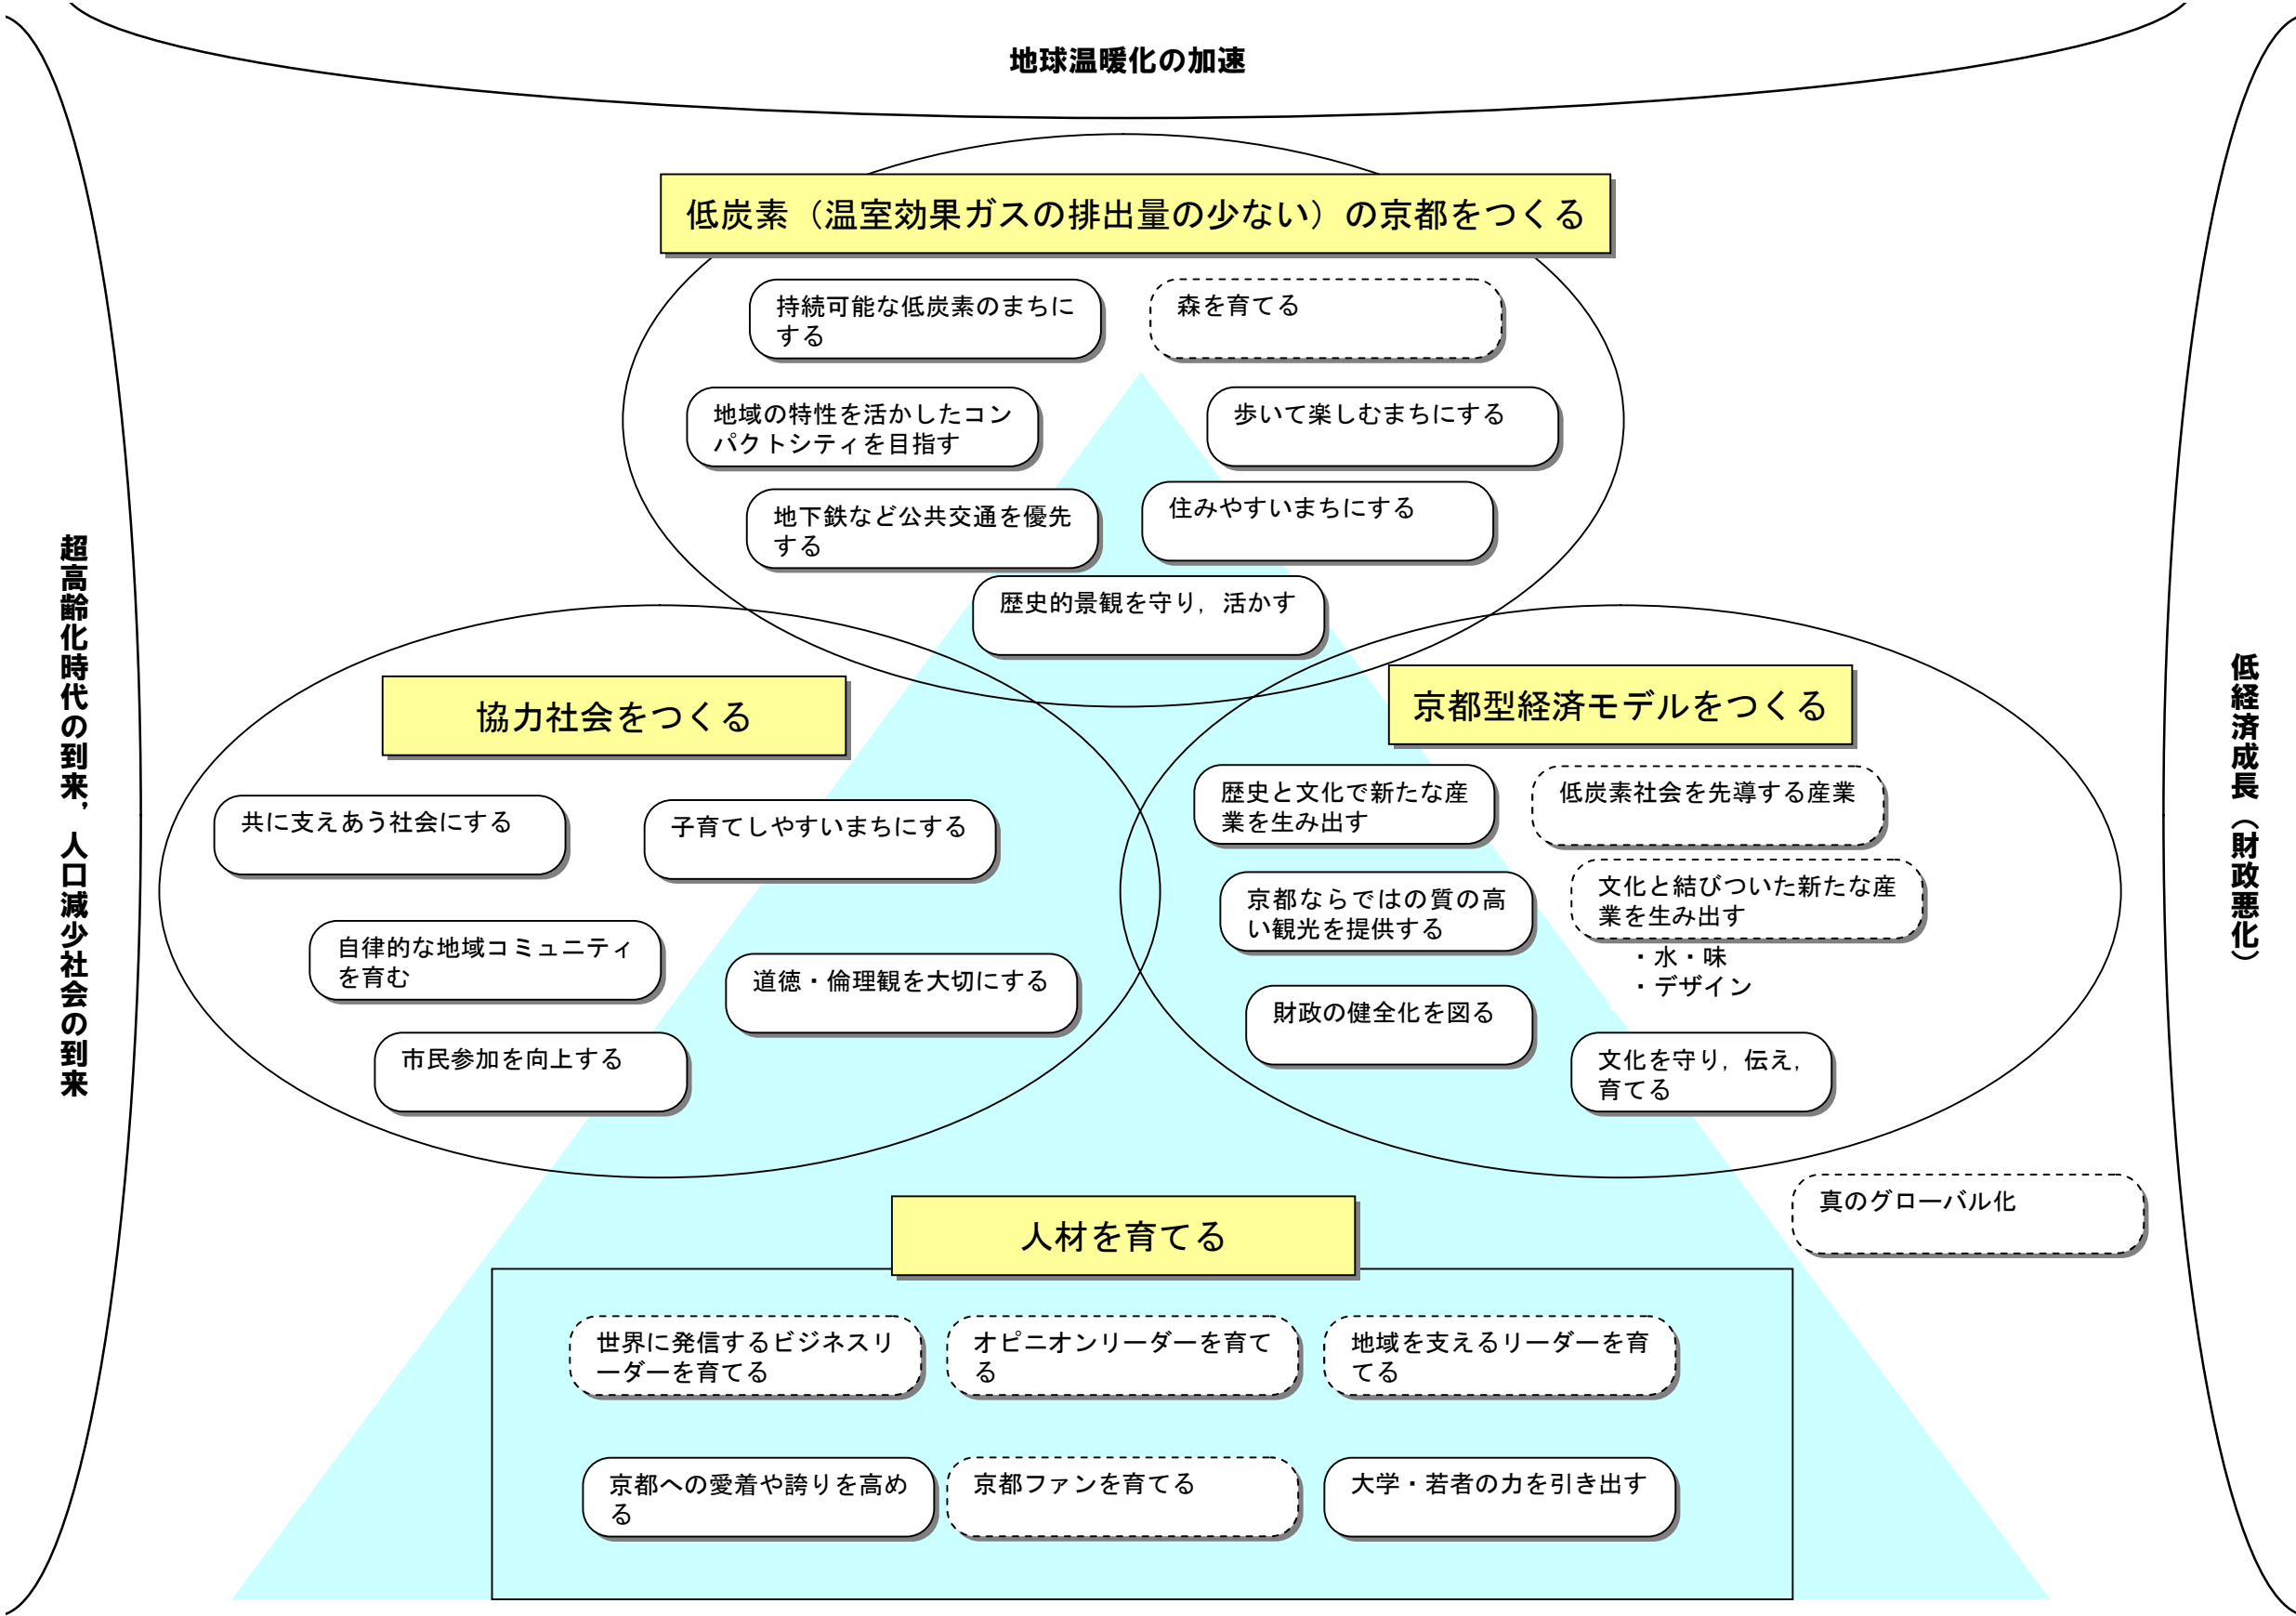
地球温暖化の加速

超高齢化時代の到来，人口減少社会の到来

低経済成長（財政悪化）

低炭素（温室効果ガスの排出量の少ない）の京都をつくる

持続可能な低炭素のまちにする

森を育てる

地域の特性を活かしたコンパクトシティを目指す

歩いて楽しむまちにする

地下鉄など公共交通を優先する

住みやすいまちにする

歴史的景観を守り，活かす

協力社会をつくる

共に支えあう社会にする

子育てしやすいまちにする

自律的な地域コミュニティを育む

道徳・倫理観を大切にする

市民参加を向上する

京都型経済モデルをつくる

歴史と文化で新たな産業を生み出す

低炭素社会を先導する産業

京都ならではの質の高い観光を提供する

文化と結びついた新たな産業を生み出す

・水・味
・デザイン

財政の健全化を図る

文化を守り，伝え，育てる

真のグローバル化

人材を育てる

世界に発信するビジネスリーダーを育てる

オピニオンリーダーを育てる

地域を支えるリーダーを育てる

京都への愛着や誇りを高める

京都ファンを育てる

大学・若者の力を引き出す